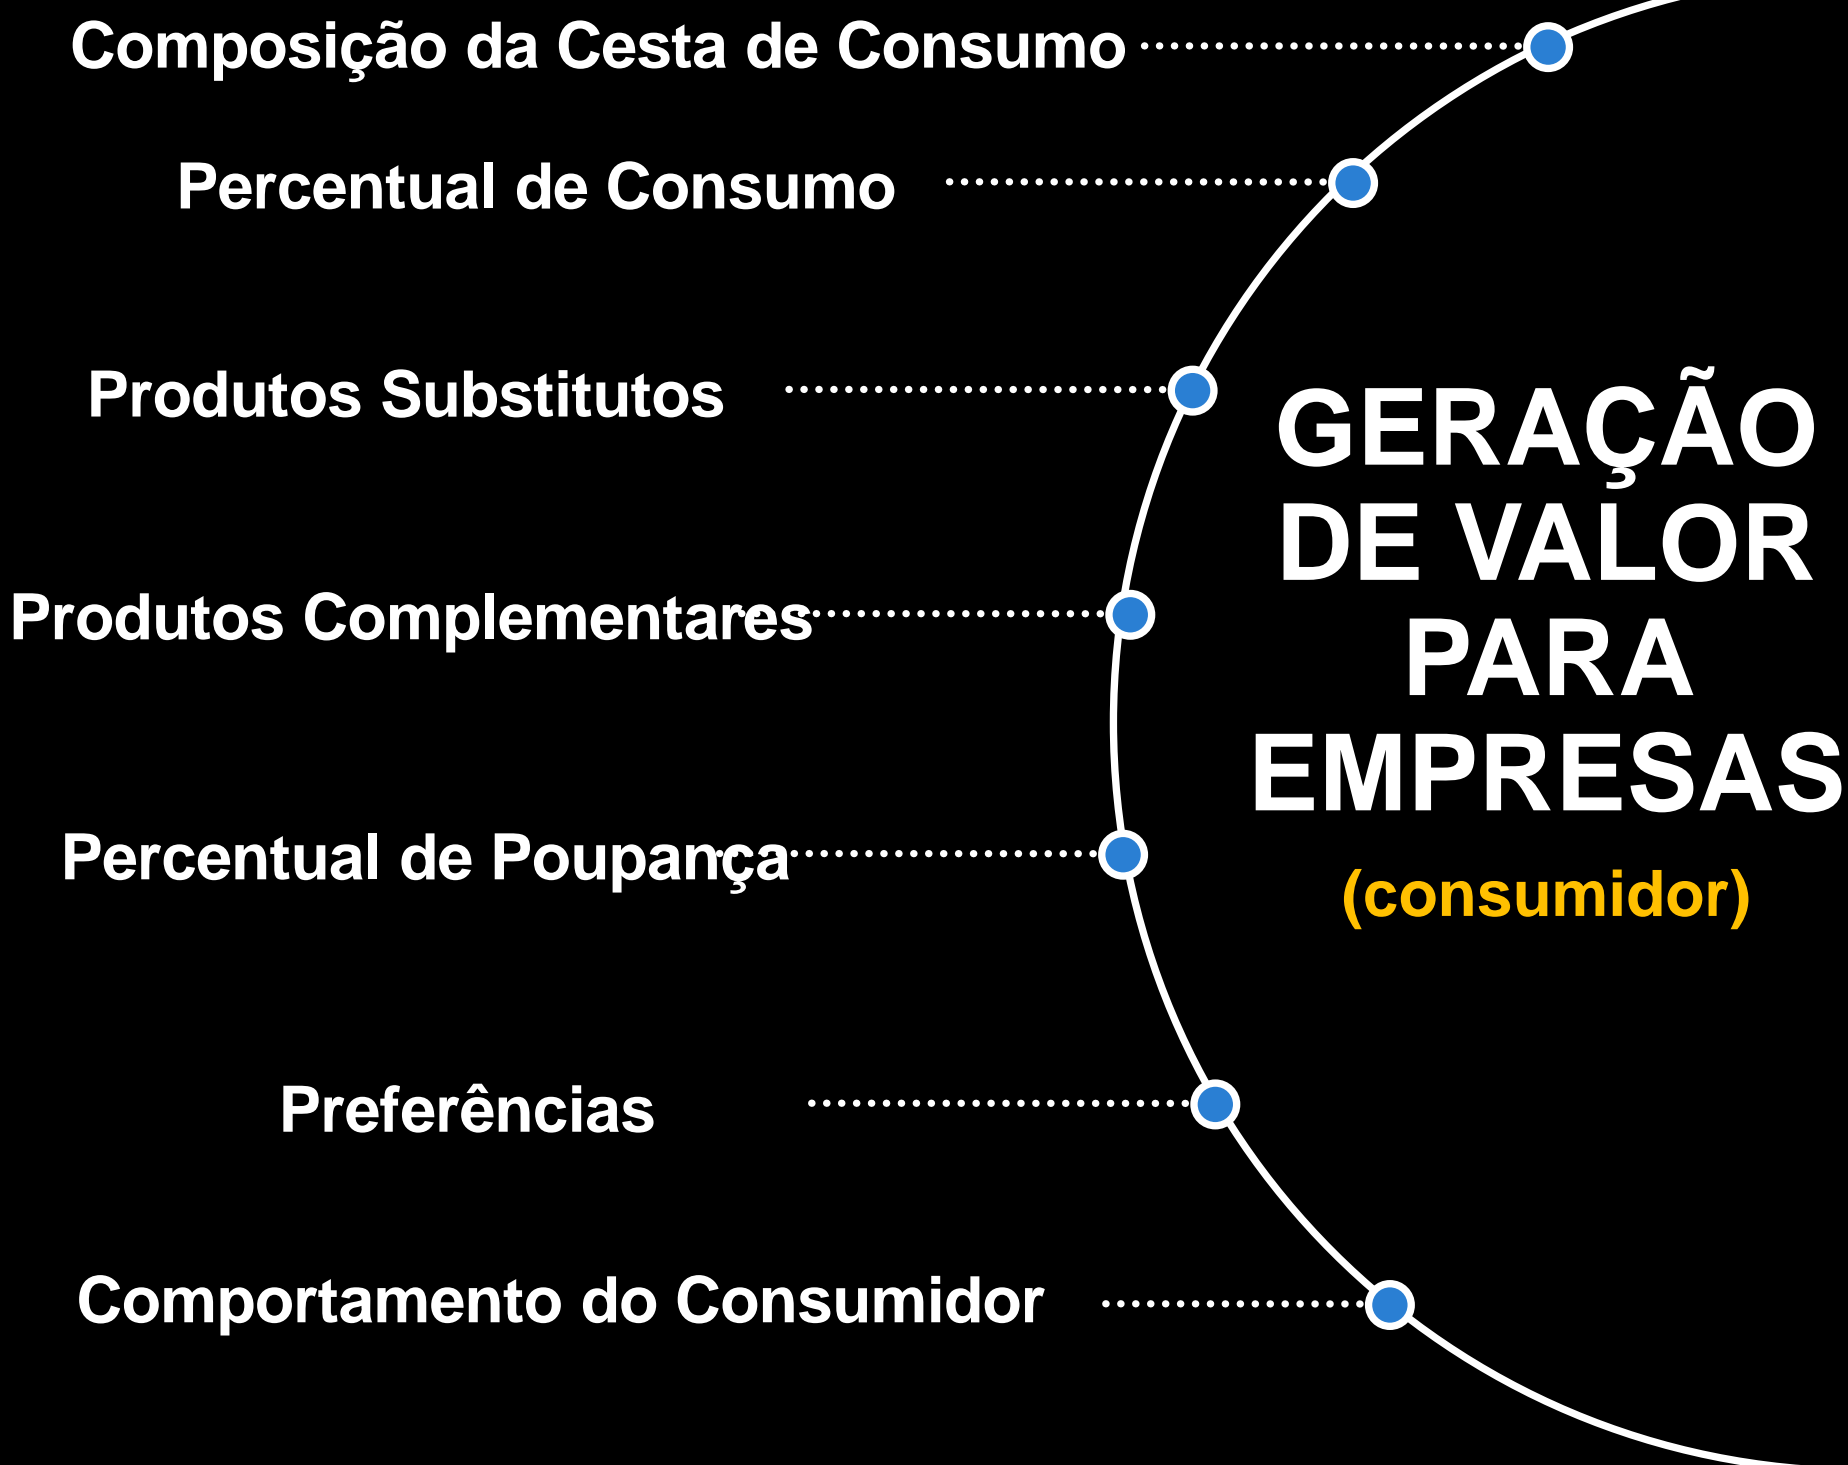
Composição da Cesta de Consumo

Percentual de Consumo

Produtos Substitutos

Produtos Complementares

Percentual de Poupança

Preferências

Comportamento do Consumidor

GERAÇÃO DE VALOR PARA EMPRESAS

(consumidor)